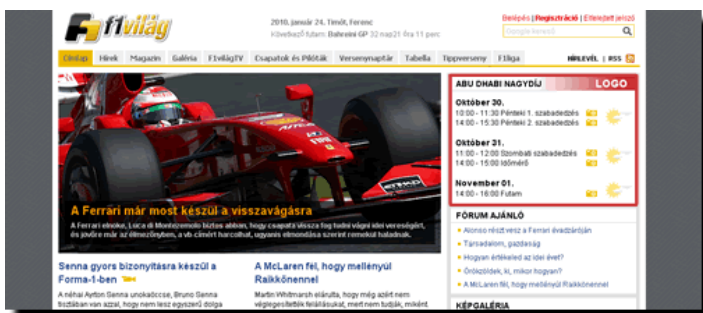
f1világ

2010. január 24. Timót, Ferenc
Következő futam: Bahreini GP 32 nap 21 óra 11 perc

Belépés | Regisztráció | Elfelejtett jelszó

Google kereső

Címlap | Hírek | Magazin | Galéria | F1világTV | Csapatok és Pilóták | Versenynaptár | Tabella | Tippverseny | F1liga

HÍRLEVÉL | RSS

A Ferrari már most készül a visszavágásra

A Ferrari elnöke, Luca di Montezemolo biztos abban, hogy csapata vissza fog tudni vágni idei vereségét, és jövőre már az élmezőnyben, a vb címért harcolhat, ugyanis elmondása szerint remekül haladnak.

ABU DHABI NAGYDÍJ
LOGO

Október 30.
10:00 - 11:30 Pénteki 1. szabadedzés
14:00 - 15:30 Pénteki 2. szabadedzés

Október 31.
11:00 - 12:00 Szombati szabadedzés
14:00 - 15:00 Időmérő

November 01.
14:00 - 16:00 Futam

FÓRUM AJÁNLÓ
Alonso részt vesz a Ferrari évadzárján
Társadalom, gazdaság
Hogyan értékeled az idei évet?
Örökzöldek, ki, mikor hogyan?
A McLaren fél, hogy mellényúl Raikkönennel

KÉPGALÉRIA

Senna gyors bizonyításra készül a Forma-1-ben
A néhai Ayrton Senna unokaöccse, Bruno Senna tisztában van azzal, hogy nem lesz egyszerű dolga

A McLaren fél, hogy mellényúl Raikkönennel
Martin Whitmarsh elárulta, hogy még azért nem véglegesítették leírásukat, mert nem tudják, miként